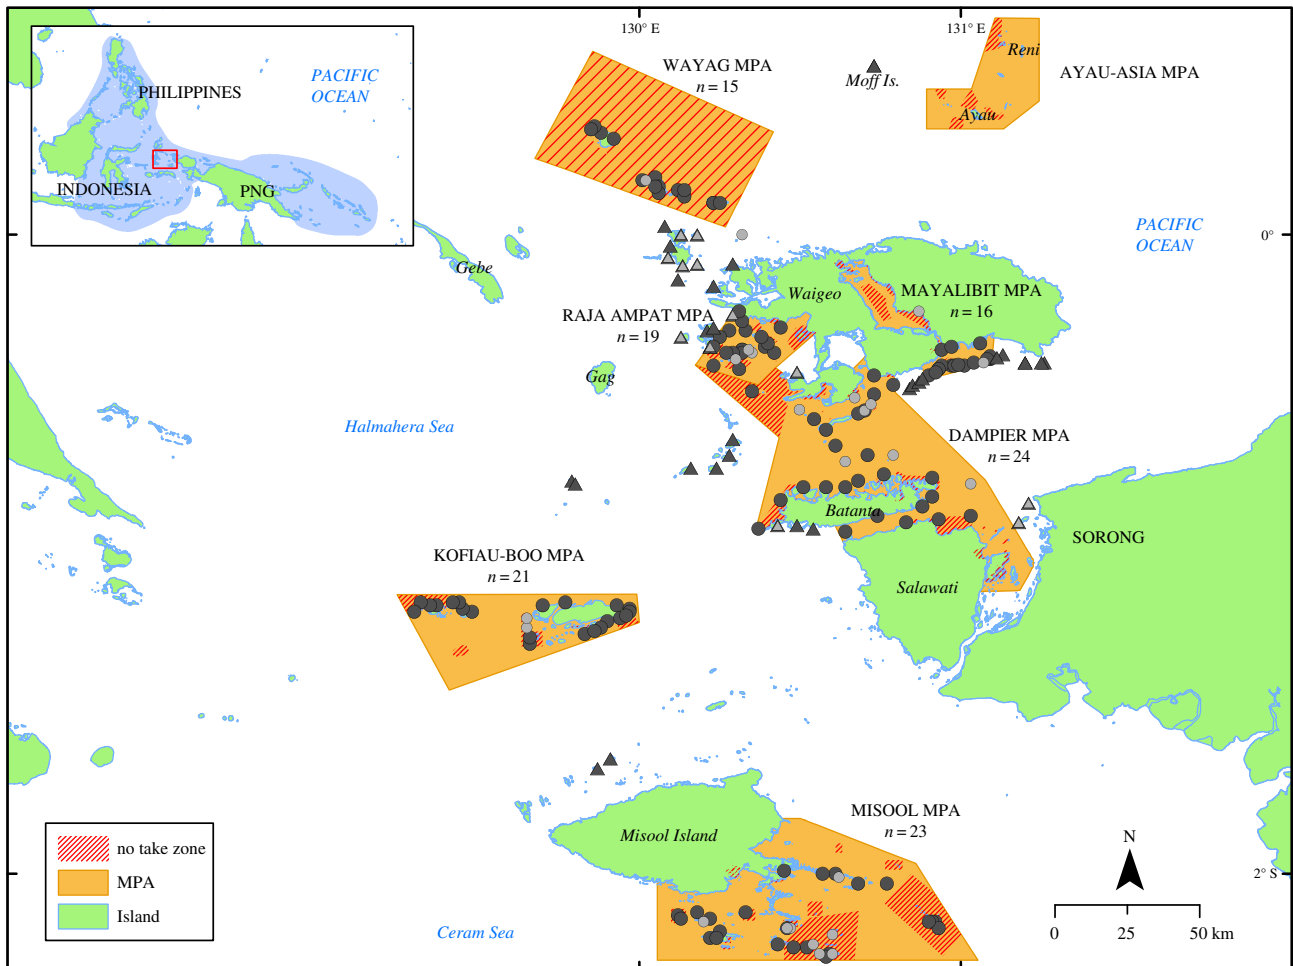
PHILIPPINES
PACIFIC OCEAN
INDONESIA
PNG

130° E
131° E

WAYAG MPA
$n = 15$

Moff Is.

Reni
Ayau
AYAU-ASIA MPA

PACIFIC OCEAN

0°

Gebe

Waigeo
MAYALIBIT MPA
$n = 16$

RAJA AMPAT MPA
$n = 19$

Gag

Halmahera Sea

DAMPIER MPA
$n = 24$

Batanta

SORONG

KOFIAU-BOO MPA
$n = 21$

Salawati

MISOOL MPA
$n = 23$

Misool Island

N

2° S

no take zone
MPA
Island

Ceram Sea

0 25 50 km